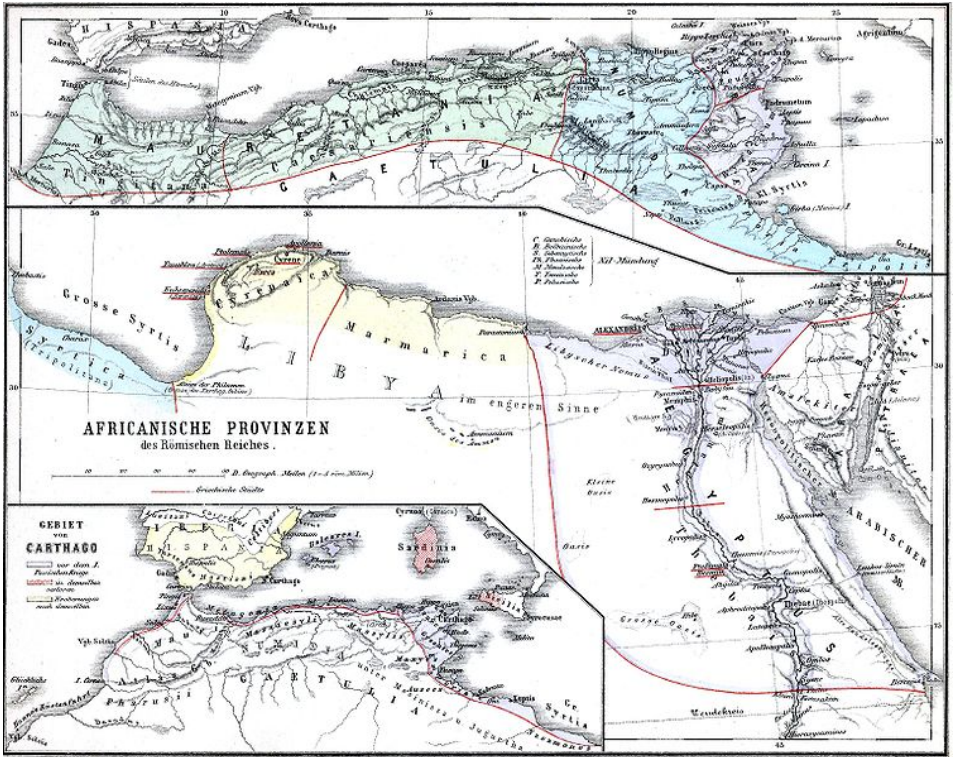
HISPANIA

10 15 20 25

Nova Carthago

Gades

Tingis

MAURETANIA

Caesariensis

Caesarea

NUMIDIA

AFRICA

GAETULIA

Carthago

Hadrumetum

Capsa

Thapsus

Cercina I.

Kl. Syrtis

Girba (Meninx) I.

35

30 35 40 45

C. Canobische
B. Bolbitinische
S. Sebennytische
Ph. Phatnitische
M. Mendesische
T. Tanitische
P. Pelusische

Nil-Mündung

Grosse Syrtis

Syrtica (Tripolitana)

Cyrenaica

Cyrene

Ptolemais

Apollonia

Barca

Berenice

Marmarica

Paraetonium

LIBYA

im engeren Sinne

Ammonium

ALEXANDREIA

AEGYPTUS

Pelusium

Libyscher Nomos

Memphis

Heliopolis

Arsinoe

Kleine Oasis

Oasis

Grosse Oasis

Thebae (Diospolis)

Syene

ARABISCHER

Arabia

Altare der Philaenen

30

AFRICANISCHE PROVINZEN
des Römischen Reiches.

D. Geograph. Meilen

Griechische Städte

GEBIET
von
CARTHAGO

vor dem I. Punischen Kriege
in demselben verloren
Erwerbungen nach demselben

HISPANIA

Sardinia

Corsica

Baleares I.

Sicilia

Carthago

Masaesyli

Massyli

NUMIDIA

GAETULIA

Pharusii

Syrtis

Leptis

Gr. Syrtis

Asaces

Vgb. Solis

Ghadaes I.

unter Masinissa u. Jugurtha